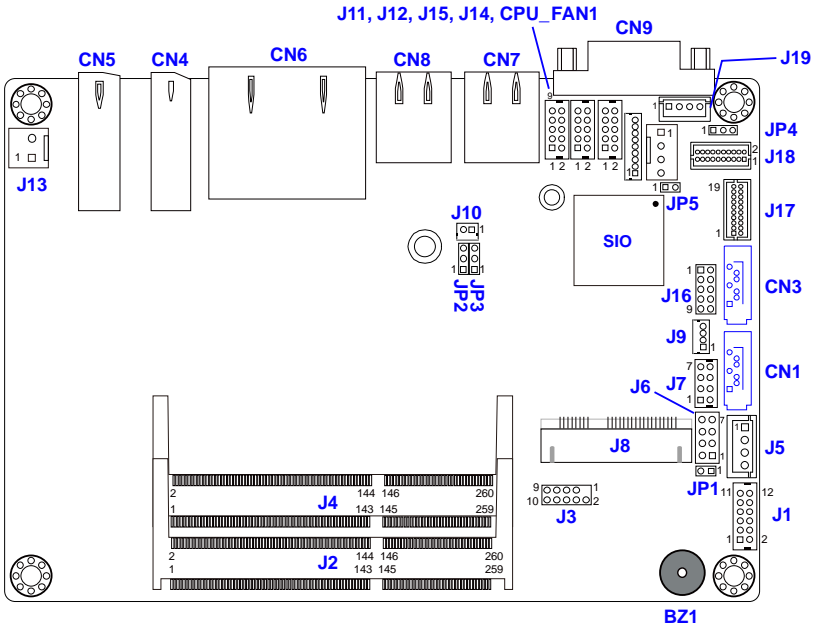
J11, J12, J15, J14, CPU_FAN1

CN9

CN5 CN4 CN6 CN8 CN7

J19

9

1

JP4

1

J13

1 2 1 2 1 2

2

J18

1

1

JP5

19

J17

J10

1

1

SIO

1 1

JP3

JP2

1

CN3

J16

9

J9

1

7

CN1

J7

1

J6

7

J8

J5

1

1

JP1

9 1

12

10 2

11

2 144 146 260

J4

J3

J1

1 143 145 259

1 2

2 144 146 260

J2

1 143 145 259

BZ1